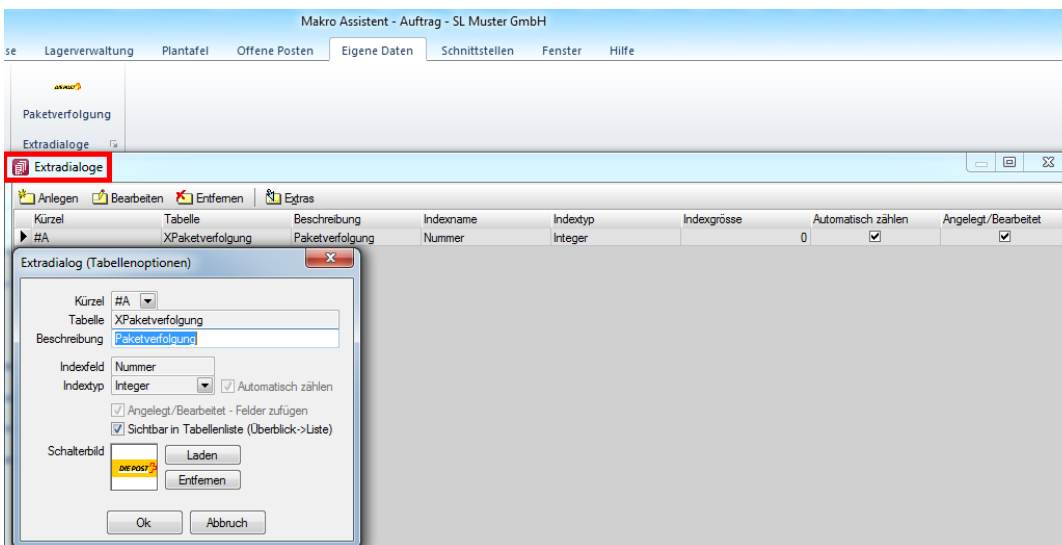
Makro Assistent - Auftrag - SL Muster GmbH

se Lagerverwaltung Plantafel Offene Posten Eigene Daten Schnittstellen Fenster Hilfe

DIE POST

Paketverfolgung

Extradialoge

Extradialoge

Anlegen Bearbeiten Entfernen Extras

| | Kürzel | Tabelle | Beschreibung | Indexname | Indextyp | Indexgrösse | Automatisch zählen | Angelegt/Bearbeitet |
|---|---|---|---|---|---|---|---|---|
| ▶ | #A | XPaketverfolgung | Paketverfolgung | Nummer | Integer | 0 | ☑ | ☑ |

Extradialog (Tabellenoptionen)

Kürzel #A
Tabelle XPaketverfolgung
Beschreibung Paketverfolgung

Indexfeld Nummer
Indextyp Integer
Automatisch zählen

Angelegt/Bearbeitet - Felder zufügen
Sichtbar in Tabellenliste (Überblick->Liste)

Schalterbild
DIE POST
Laden
Entfernen

Ok Abbruch